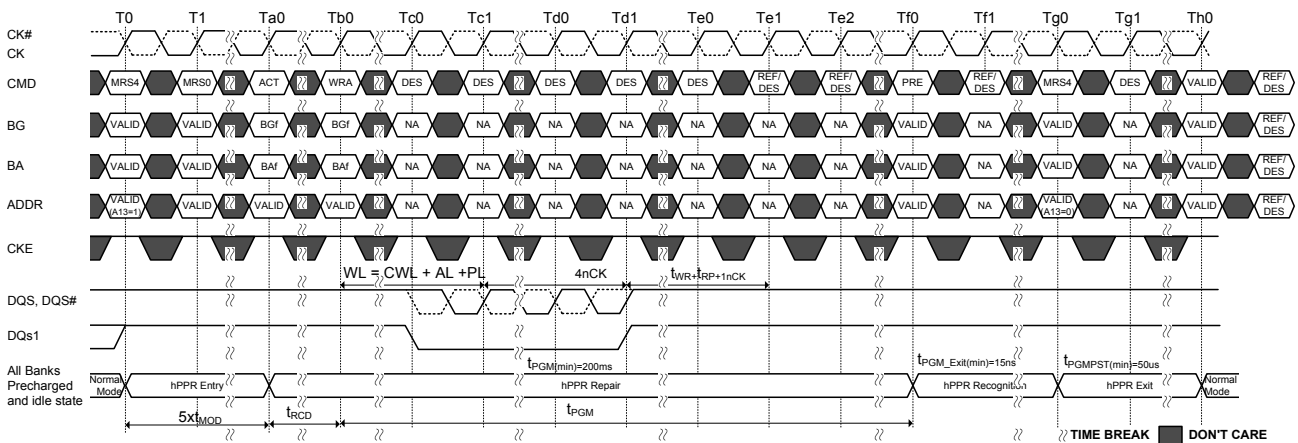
T0 T1 Ta0 Tb0 Tc0 Tc1 Td0 Td1 Te0 Te1 Te2 Tf0 Tf1 Tg0 Tg1 Th0

CK#
CK

CMD MRS4 MRS0 ACT WRA DES DES DES DES DES REF/DES REF/DES PRE REF/DES MRS4 DES VALID REF/DES

BG VALID VALID BGf BGf NA NA NA NA NA NA NA VALID NA VALID NA VALID REF/DES

BA VALID VALID BAf BAf NA NA NA NA NA NA NA VALID NA VALID NA VALID REF/DES

ADDR VALID (A13=1) VALID VALID VALID NA NA NA NA NA NA NA VALID NA VALID A13=0 NA VALID REF/DES

CKE

WL = CWL + AL +PL 4nCK $t_{WR+}t_{RP+1nCK}$

DQS, DQS#

DQs1

All Banks Precharged and idle state

Normal Mode hPPR Entry $t_{PGM(min)=200ms}$ hPPR Repair $t_{PGM\_Exit(min)=15ns}$ hPPR Recognition $t_{PGMPST(min)=50us}$ hPPR Exit Normal Mode

$5xt_{MOD}$ $t_{RCD}$ $t_{PGM}$

TIME BREAK DON'T CARE